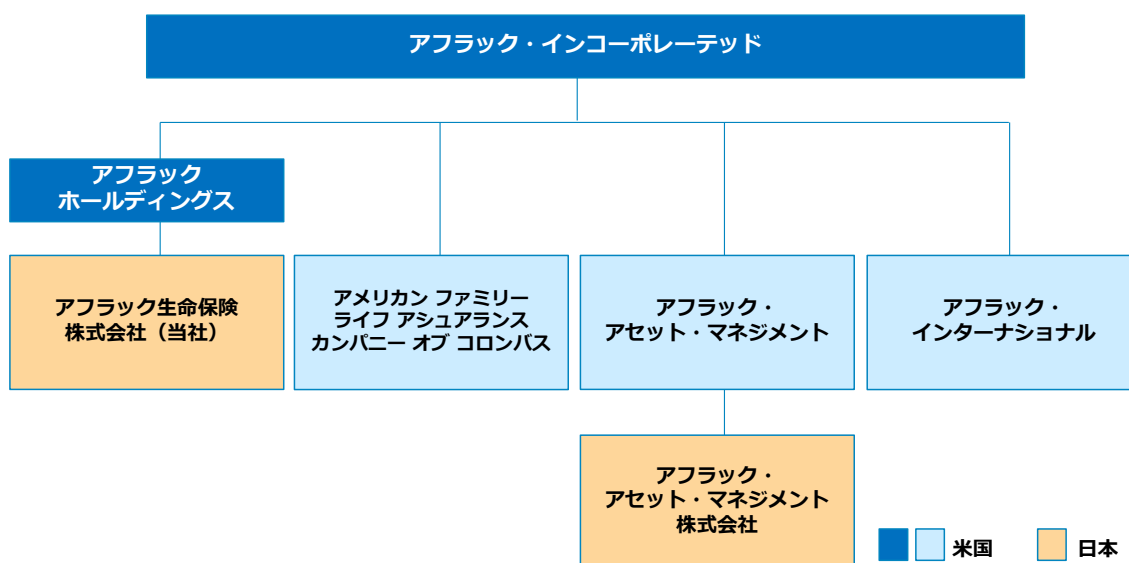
アフラック・インコーポレーテッド

アフラック
ホールディングス

アフラック生命保険
株式会社（当社）

アメリカン ファミリー
ライフ アシュアランス
カンパニー オブ コロンバス

アフラック・
アセット・マネジメント

アフラック・
インターナショナル

アフラック・
アセット・マネジメント
株式会社

米国

日本